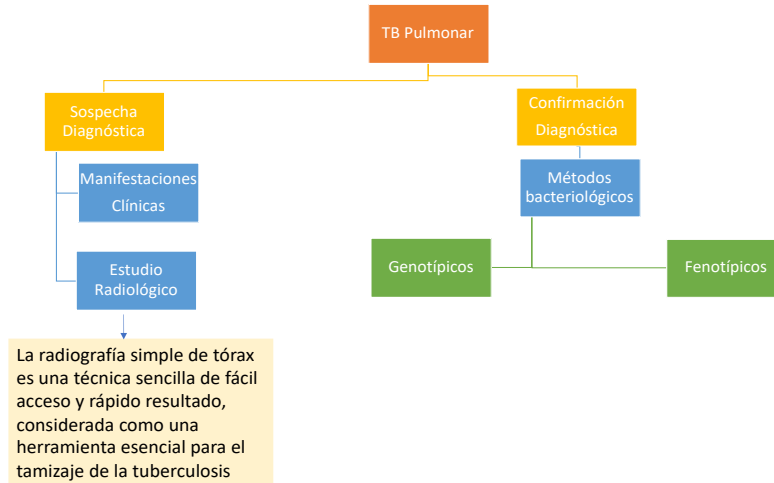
TB Pulmonar

Sospecha Diagnóstica

Manifestaciones Clínicas

Estudio Radiológico

La radiografía simple de tórax es una técnica sencilla de fácil acceso y rápido resultado, considerada como una herramienta esencial para el tamizaje de la tuberculosis

Confirmación Diagnóstica

Métodos bacteriológicos

Genotípicos

Fenotípicos